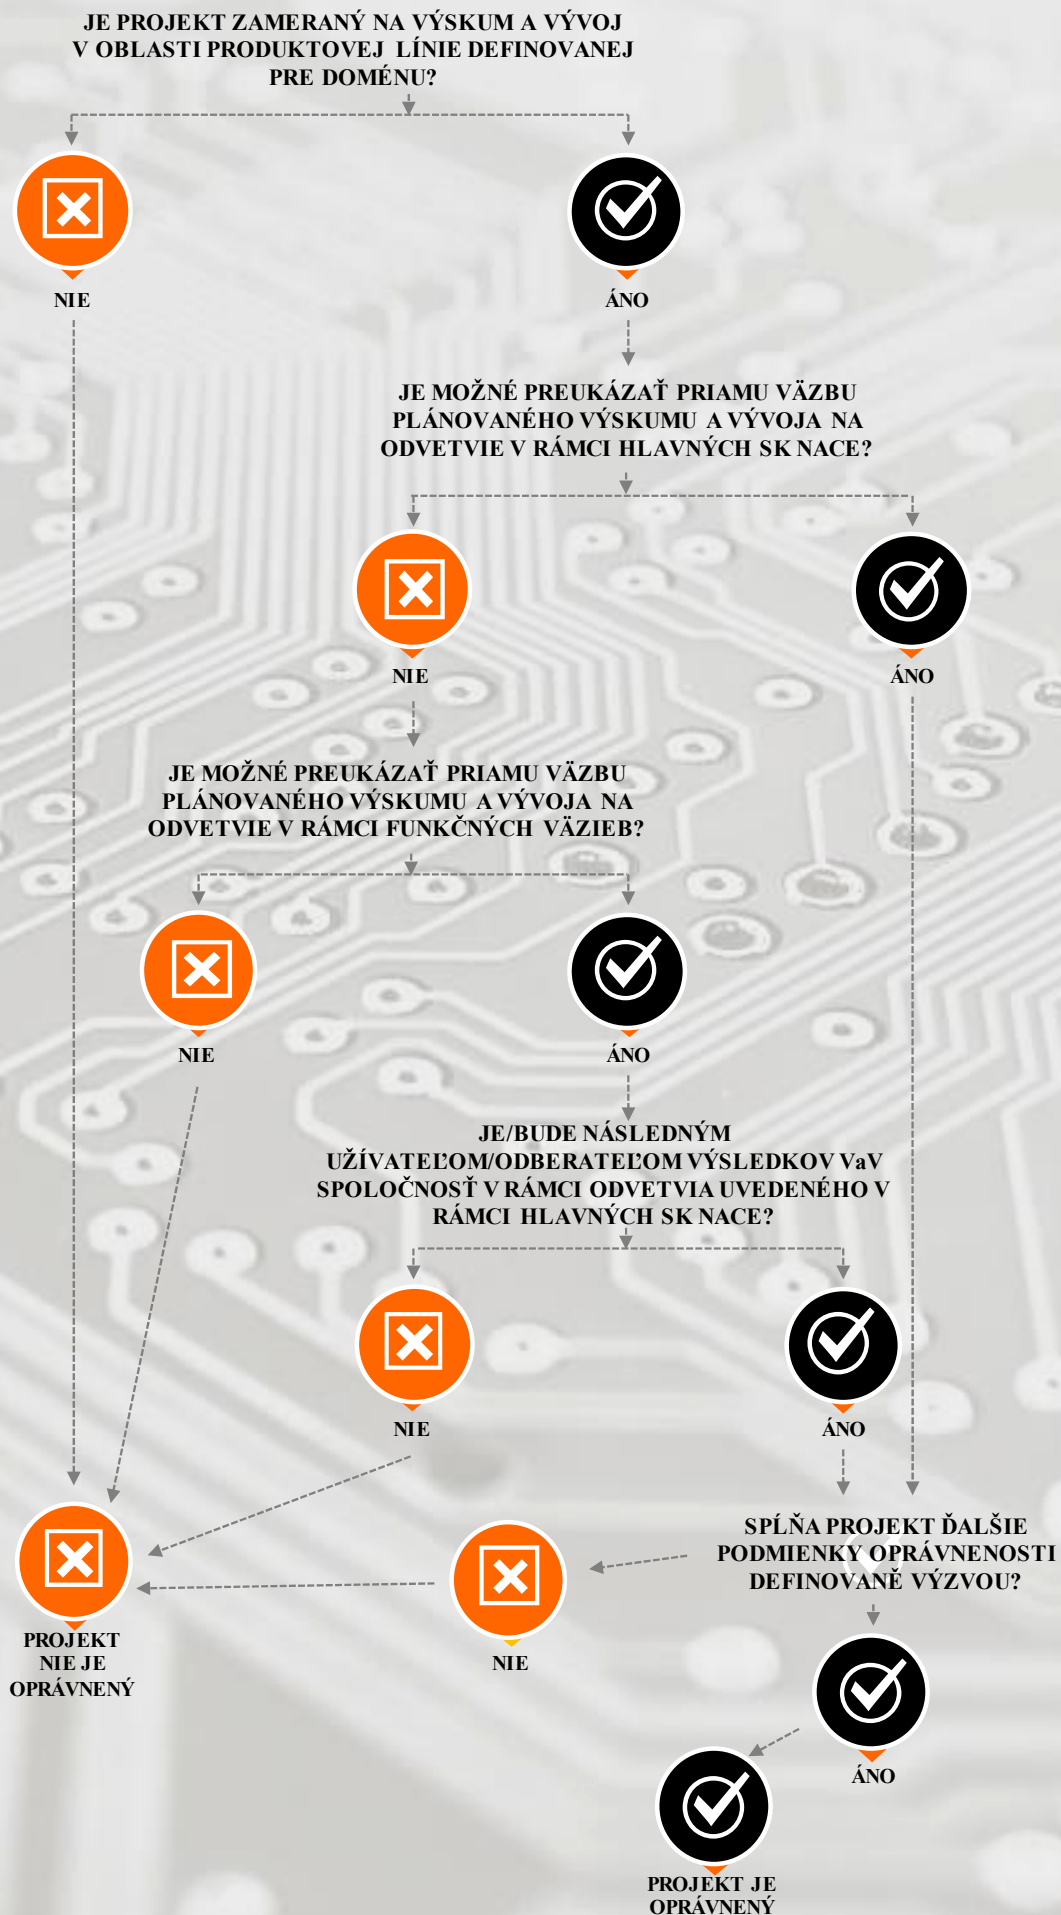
JE PROJEKT ZAMERANÝ NA VÝSKUM A VÝVOJ V OBLASTI PRODUKTOVEJ LÍNIE DEFINOVANEJ PRE DOMÉNU?

NIE

ÁNO

JE MOŽNÉ PREUKÁZAŤ PRIAMU VÄZBU PLÁNOVANÉHO VÝSKUMU A VÝVOJA NA ODVETVIE V RÁMCI HLAVNÝCH SK NACE?

NIE

ÁNO

JE MOŽNÉ PREUKÁZAŤ PRIAMU VÄZBU PLÁNOVANÉHO VÝSKUMU A VÝVOJA NA ODVETVIE V RÁMCI FUNKČNÝCH VÄZIEB?

NIE

ÁNO

JE/BUDE NÁSLEDNÝM UŽÍVATEĽOM/ODBERATEĽOM VÝSLEDKOV VaV SPOLOČNOSŤ V RÁMCI ODVETVIA UVEDENÉHO V RÁMCI HLAVNÝCH SK NACE?

NIE

ÁNO

SPĹŇA PROJEKT ĎALŠIE PODMIENKY OPRÁVNENOSTI DEFINOVANÉ VÝZVOU?

PROJEKT NIE JE OPRÁVNENÝ

NIE

ÁNO

PROJEKT JE OPRÁVNENÝ